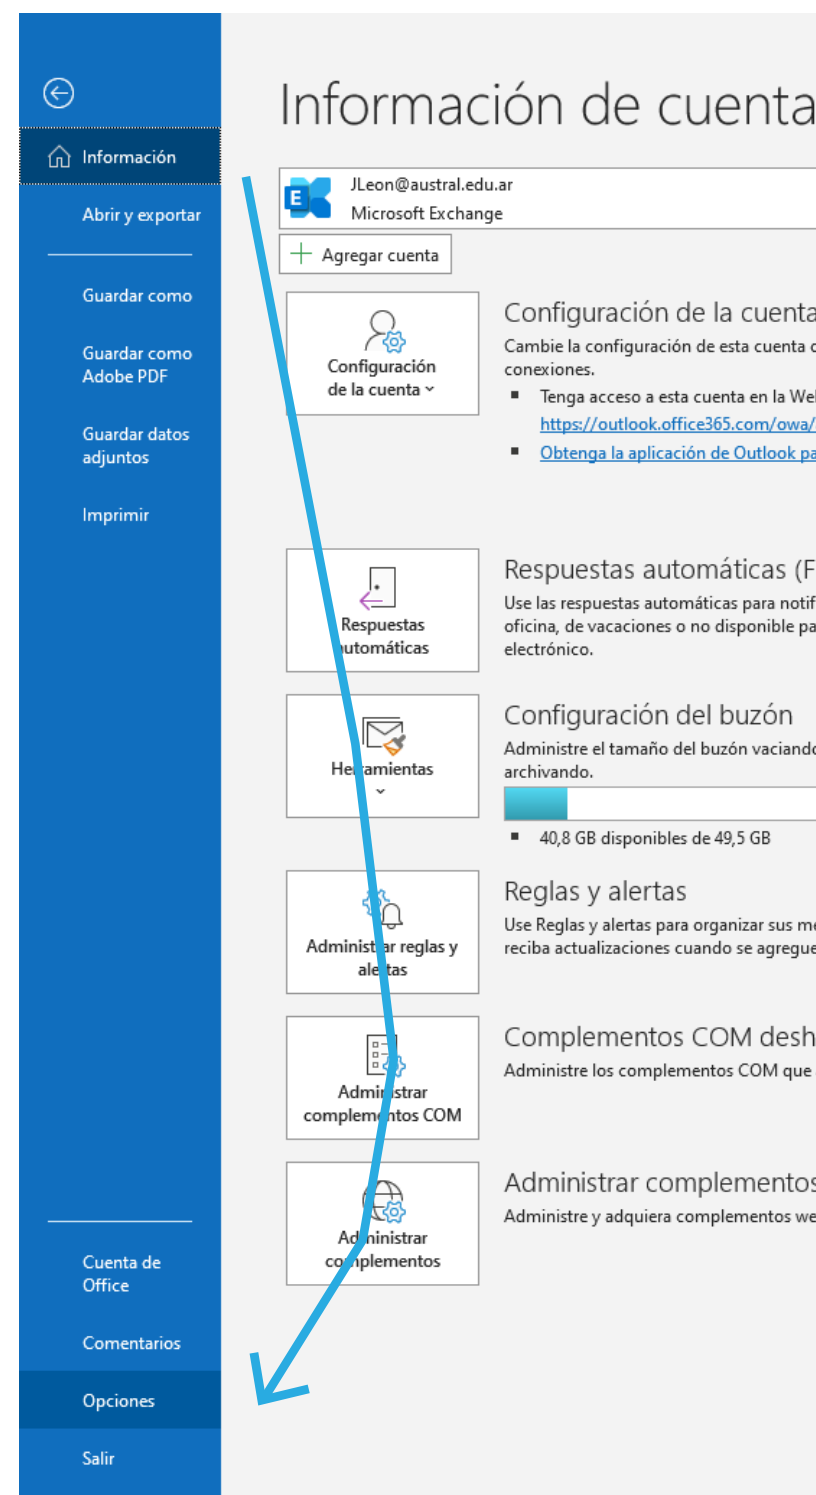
Información

Abrir y exportar

Guardar como

Guardar como Adobe PDF

Guardar datos adjuntos

Imprimir

Cuenta de Office

Comentarios

Opciones

Salir

Información de cuenta

JLeon@austral.edu.ar
Microsoft Exchange

Agregar cuenta

Configuración de la cuenta ˅

Configuración de la cuenta
Cambie la configuración de esta cuenta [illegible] conexiones.
▪ Tenga acceso a esta cuenta en la Web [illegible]
https://outlook.office365.com/owa/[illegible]
▪ Obtenga la aplicación de Outlook pa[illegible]

Respuestas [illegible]utomáticas

Respuestas automáticas (F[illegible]
Use las respuestas automáticas para notif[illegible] oficina, de vacaciones o no disponible pa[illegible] electrónico.

He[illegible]amientas ˅

Configuración del buzón
Administre el tamaño del buzón vaciando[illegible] archivando.
▪ 40,8 GB disponibles de 49,5 GB

Administ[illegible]ar reglas y ale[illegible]tas

Reglas y alertas
Use Reglas y alertas para organizar sus me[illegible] reciba actualizaciones cuando se agregue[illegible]

Admin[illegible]strar complem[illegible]tos COM

Complementos COM desh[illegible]
Administre los complementos COM que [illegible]

Ad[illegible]inistrar co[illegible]plementos

Administrar complementos
Administre y adquiera complementos we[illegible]